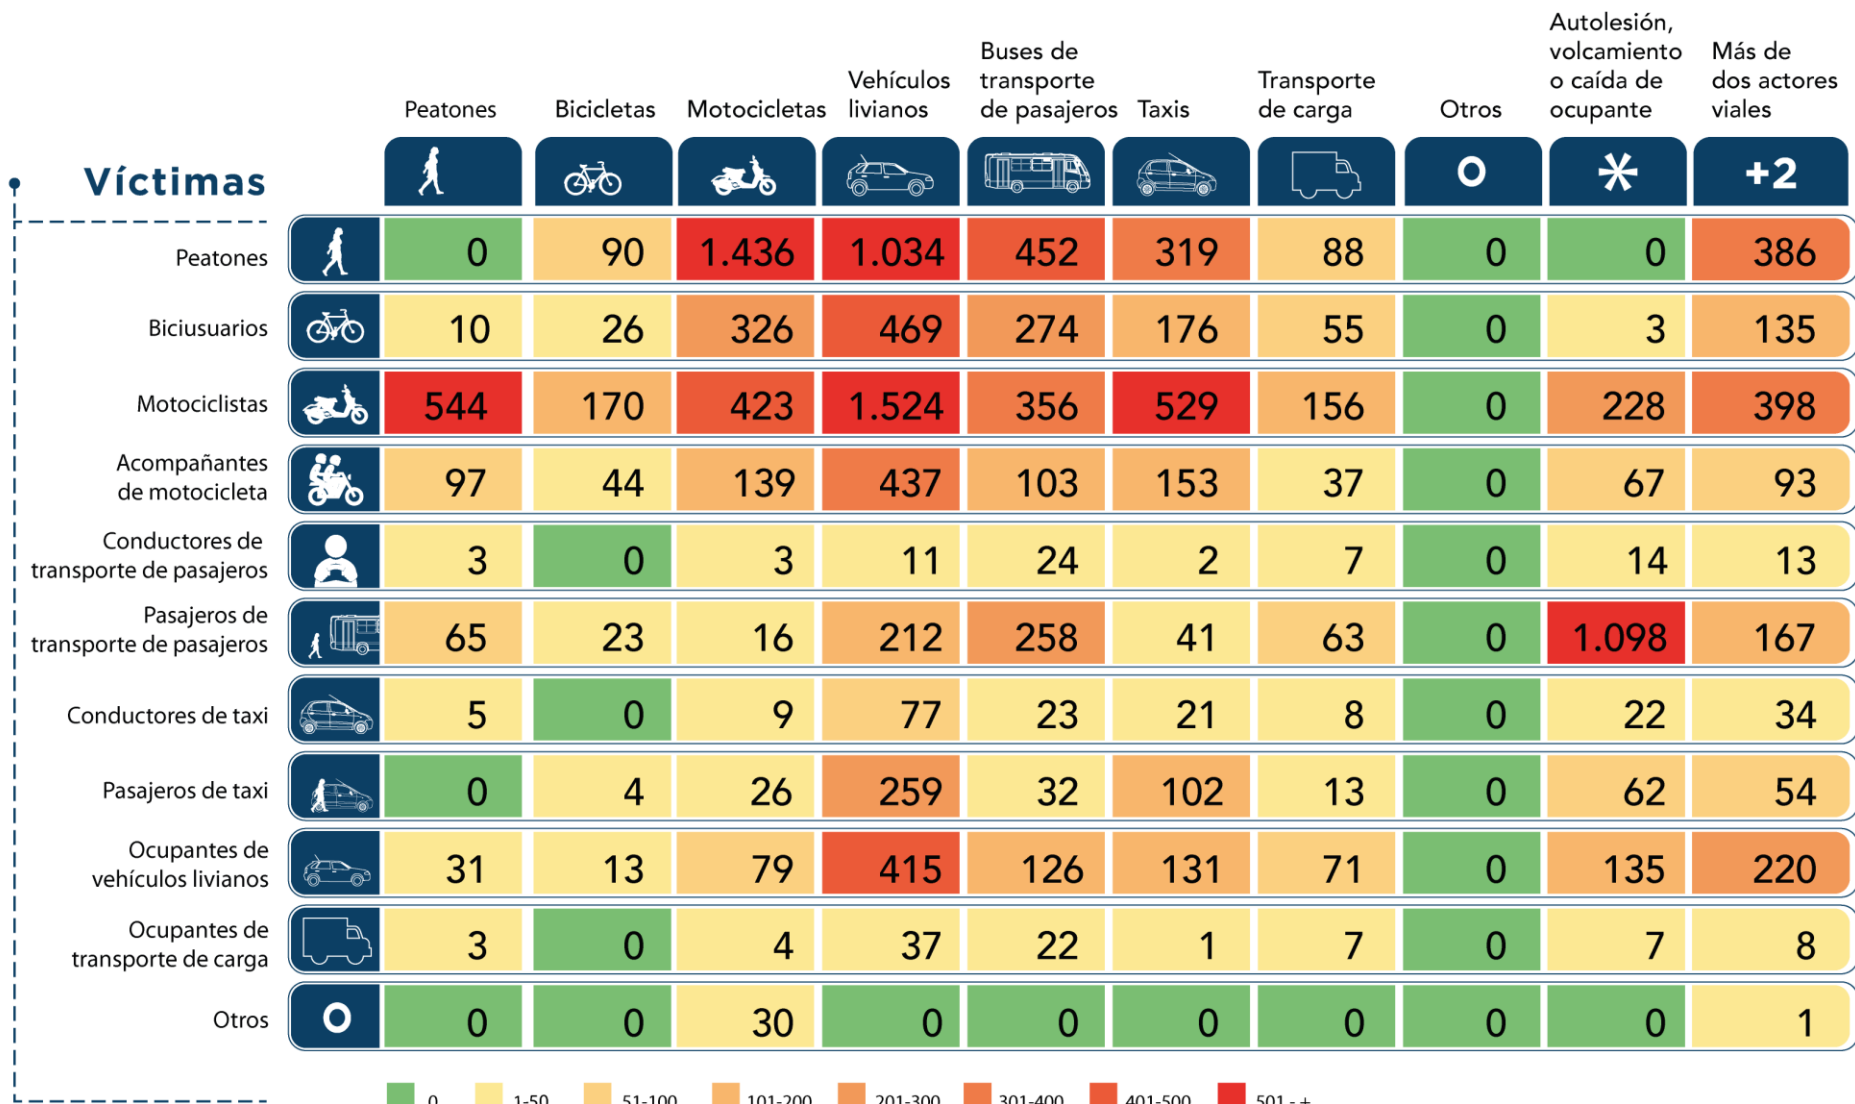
| Víctimas | Peatones | Bicicletas | Motocicletas | Vehículos livianos | Buses de transporte de pasajeros | Taxis | Transporte de carga | Otros | Autolesión, volcamiento o caída de ocupante | Más de dos actores viales |
|---|---|---|---|---|---|---|---|---|---|---|
| | | | | | | | | O | * | +2 |
| Peatones | 0 | 90 | 1.436 | 1.034 | 452 | 319 | 88 | 0 | 0 | 386 |
| Biciusuarios | 10 | 26 | 326 | 469 | 274 | 176 | 55 | 0 | 3 | 135 |
| Motociclistas | 544 | 170 | 423 | 1.524 | 356 | 529 | 156 | 0 | 228 | 398 |
| Acompañantes de motocicleta | 97 | 44 | 139 | 437 | 103 | 153 | 37 | 0 | 67 | 93 |
| Conductores de transporte de pasajeros | 3 | 0 | 3 | 11 | 24 | 2 | 7 | 0 | 14 | 13 |
| Pasajeros de transporte de pasajeros | 65 | 23 | 16 | 212 | 258 | 41 | 63 | 0 | 1.098 | 167 |
| Conductores de taxi | 5 | 0 | 9 | 77 | 23 | 21 | 8 | 0 | 22 | 34 |
| Pasajeros de taxi | 0 | 4 | 26 | 259 | 32 | 102 | 13 | 0 | 62 | 54 |
| Ocupantes de vehículos livianos | 31 | 13 | 79 | 415 | 126 | 131 | 71 | 0 | 135 | 220 |
| Ocupantes de transporte de carga | 3 | 0 | 4 | 37 | 22 | 1 | 7 | 0 | 7 | 8 |
| Otros | 0 | 0 | 30 | 0 | 0 | 0 | 0 | 0 | 0 | 1 |

0 1-50 51-100 101-200 201-300 301-400 401-500 501 - +